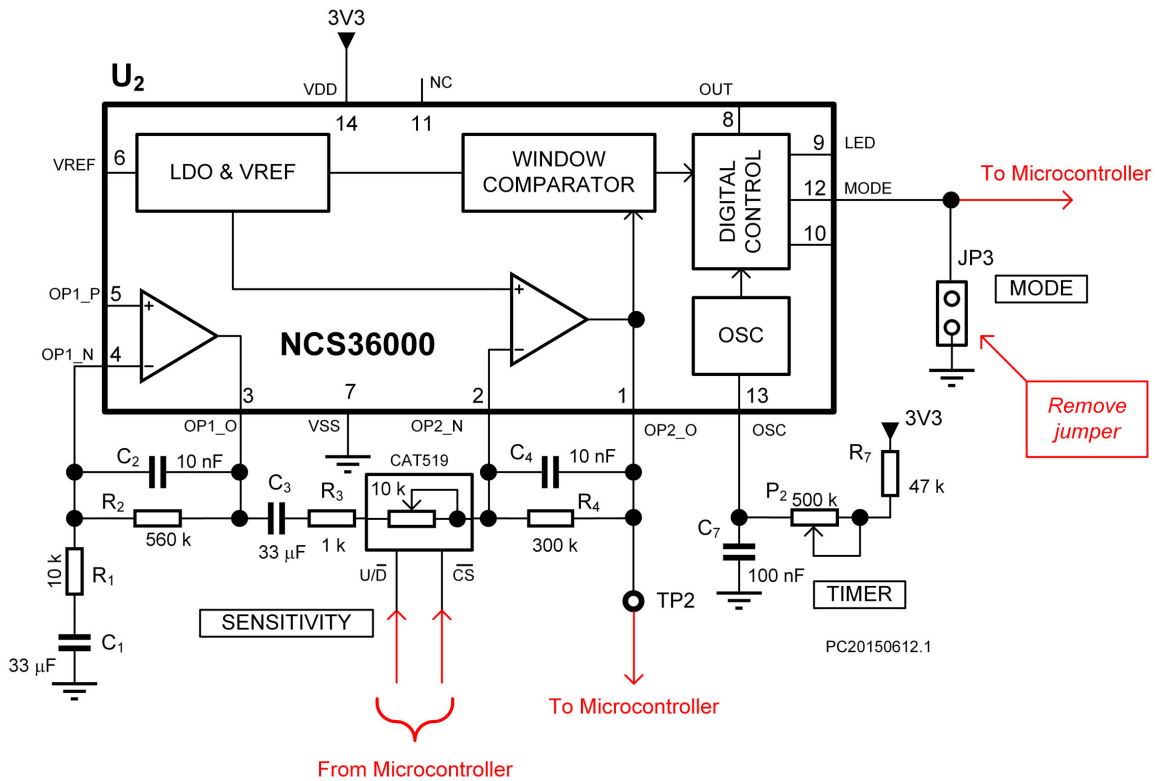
3V3
$U_2$
VDD
NC
14
11
OUT
8
VREF
6
LDO & VREF
WINDOW COMPARATOR
DIGITAL CONTROL
9
LED
12
MODE
10
To Microcontroller
JP3
MODE
OP1_P
5
OP1_N
4
NCS36000
OSC
Remove jumper
3
7
2
1
13
OP1_O
VSS
OP2_N
OP2_O
OSC
3V3
$C_2$
10 nF
CAT519
$C_4$
10 nF
$R_7$
47 k
$R_2$
560 k
$C_3$
$R_3$
10 k
$R_4$
300 k
$P_2$
500 k
33 μF
1 k
$C_7$
10 k
$R_1$
U/$\overline{D}$
$\overline{CS}$
100 nF
TP2
TIMER
SENSITIVITY
$C_1$
33 μF
PC20150612.1
To Microcontroller
From Microcontroller